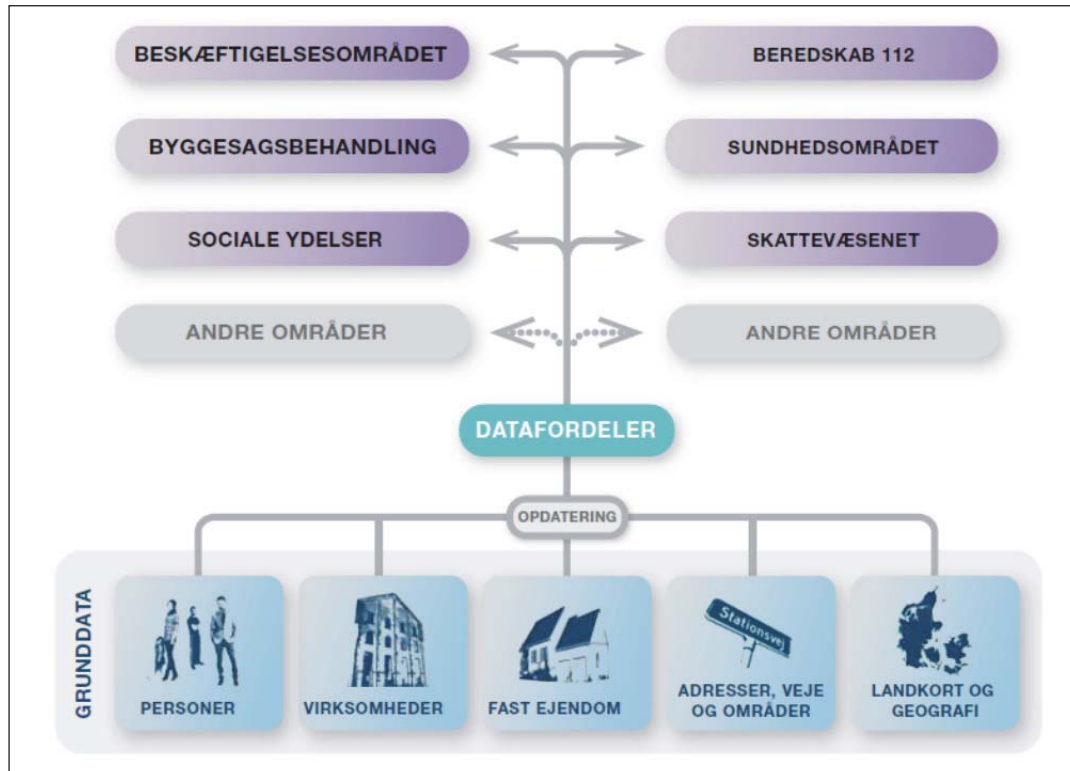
BESKÆFTIGELSESOMRÅDET

BEREDSKAB 112

BYGGESAGSBEHANDLING

SUNDHEDSOMRÅDET

SOCIALE YDELSER

SKATTEVÆSENET

ANDRE OMRÅDER

ANDRE OMRÅDER

DATAFORDELER

OPDATERING

GRUNDDATA

PERSONER

VIRKSOMHEDER

FAST EJENDOM

Stationsvej

ADRESSER, VEJE OG OMRÅDER

LANDKORT OG GEOGRAFI